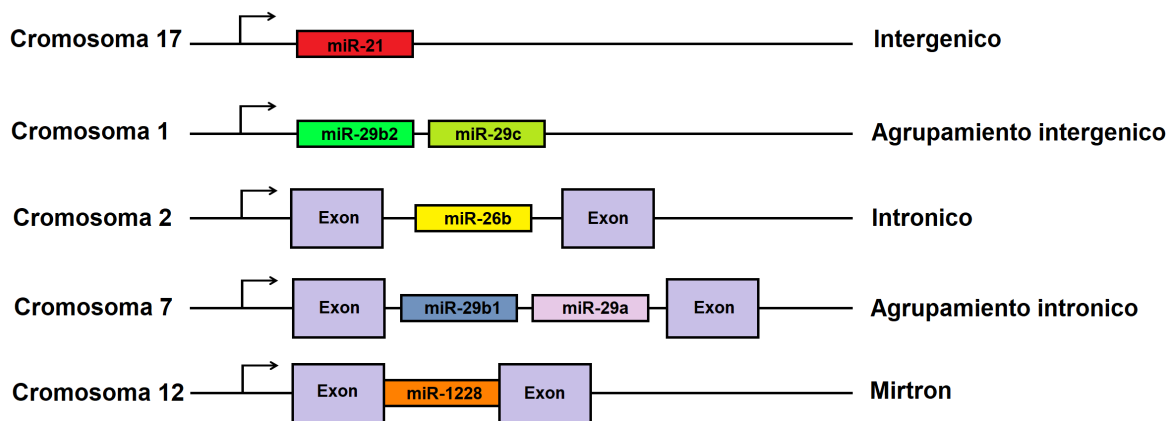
Cromosoma 17 miR-21 Intergenico

Cromosoma 1 miR-29b2 miR-29c Agrupamiento intergenico

Cromosoma 2 Exon miR-26b Exon Intronico

Cromosoma 7 Exon miR-29b1 miR-29a Exon Agrupamiento intronico

Cromosoma 12 Exon miR-1228 Exon Mirtron